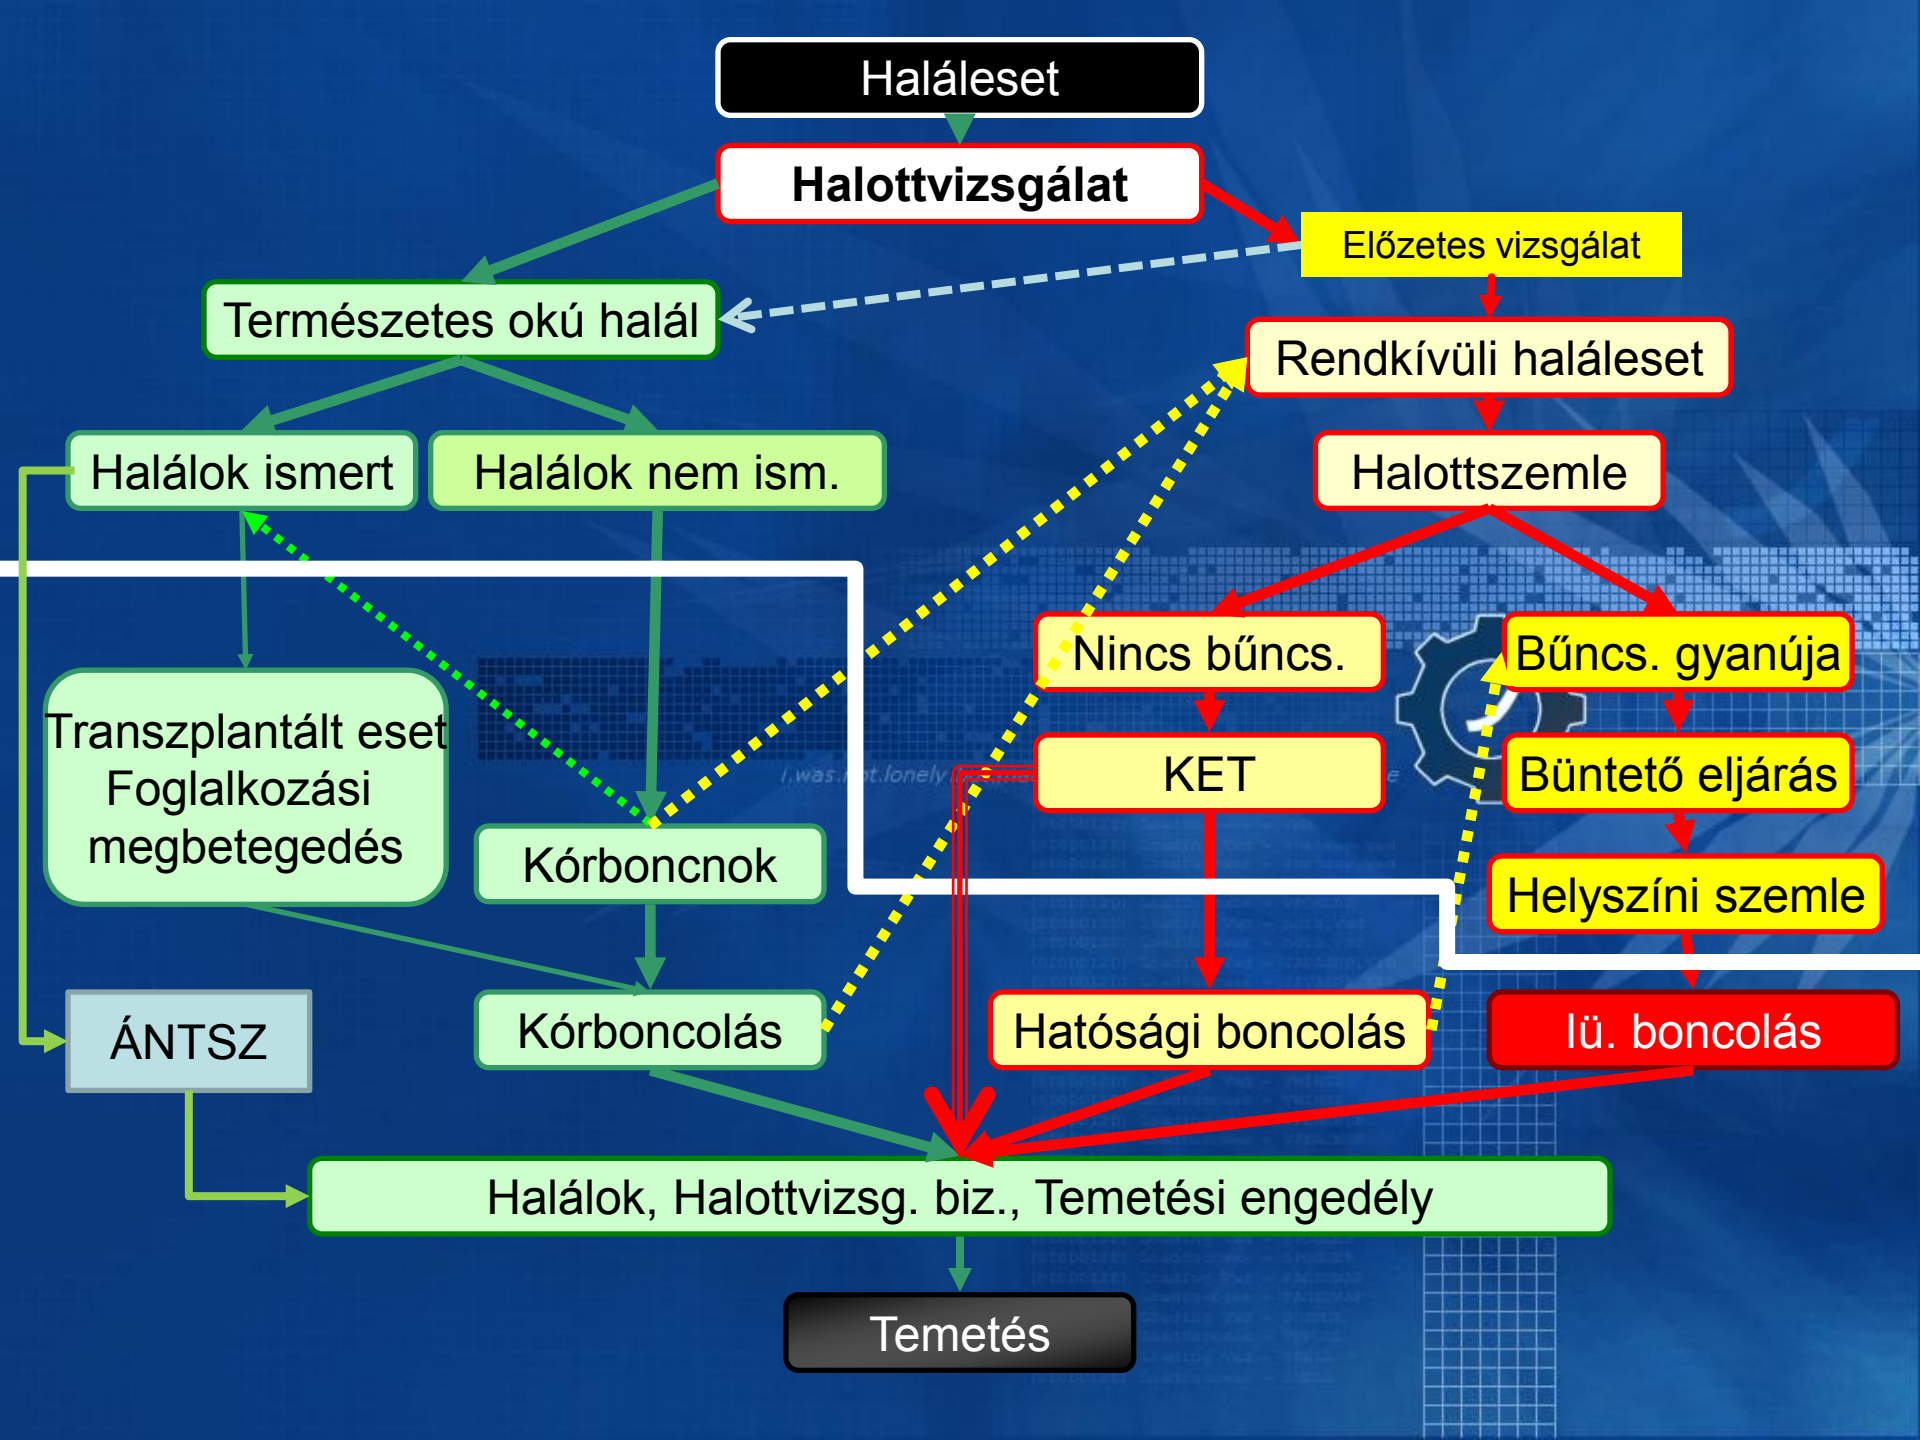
Haláleset

Halottvizsgálat

Előzetes vizsgálat

Természetes okú halál

Rendkívüli haláleset

Halálok ismert

Halálok nem ism.

Halottszemle

Nincs bűncs.

Bűncs. gyanúja

Transzplantált eset
Foglalkozási megbetegedés

KET

Büntető eljárás

Kórboncnok

Helyszíni szemle

ÁNTSZ

Kórboncolás

Hatósági boncolás

Iü. boncolás

Halálok, Halottvizsg. biz., Temetési engedély

Temetés